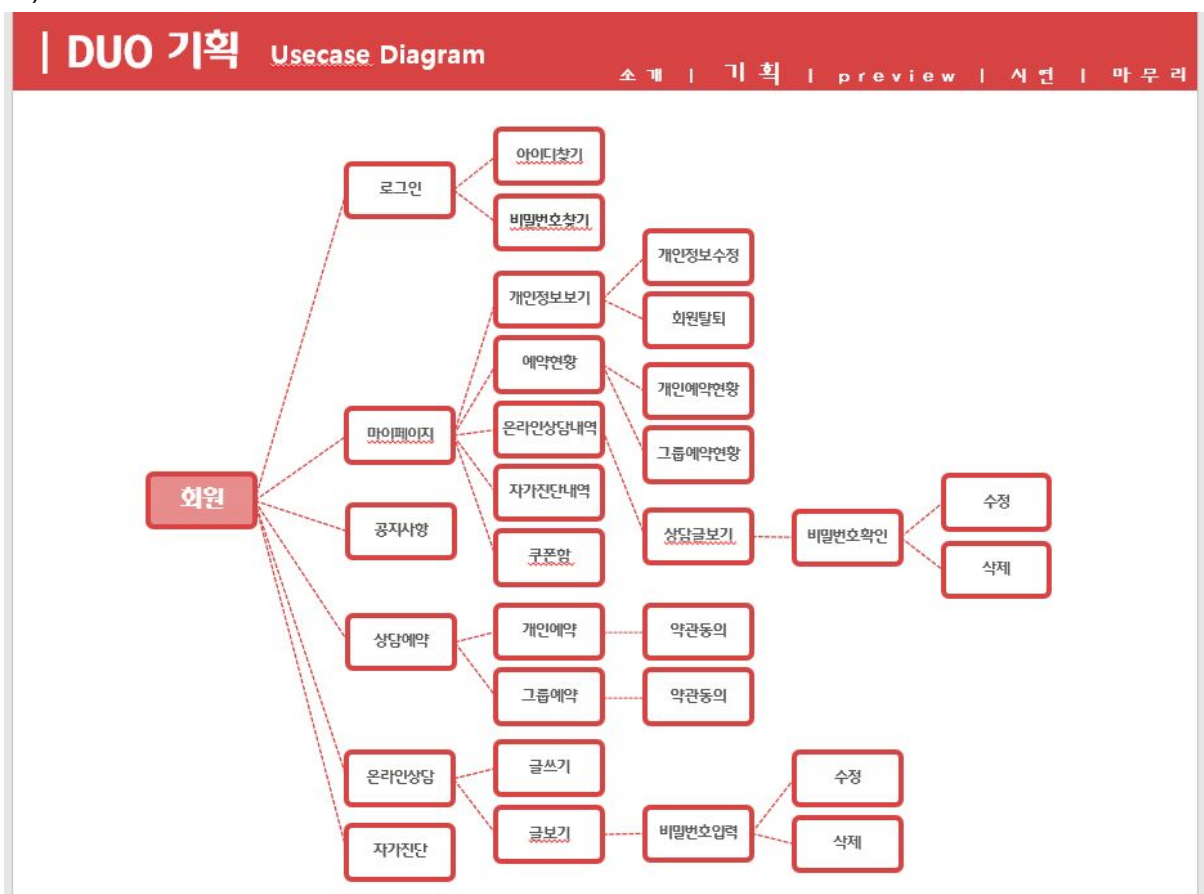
| DUO 기획 Usecase Diagram

소개 | 기획 | preview | 시연 | 마무리

회원

로그인

아이디찾기

비밀번호찾기

마이페이지

개인정보보기

개인정보수정

회원탈퇴

예약현황

개인예약현황

그룹예약현황

온라인상담내역

상담글보기

비밀번호확인

수정

삭제

자가진단내역

쿠폰함

공지사항

상담예약

개인예약

약관동의

그룹예약

약관동의

온라인상담

글쓰기

글보기

비밀번호입력

수정

삭제

자가진단